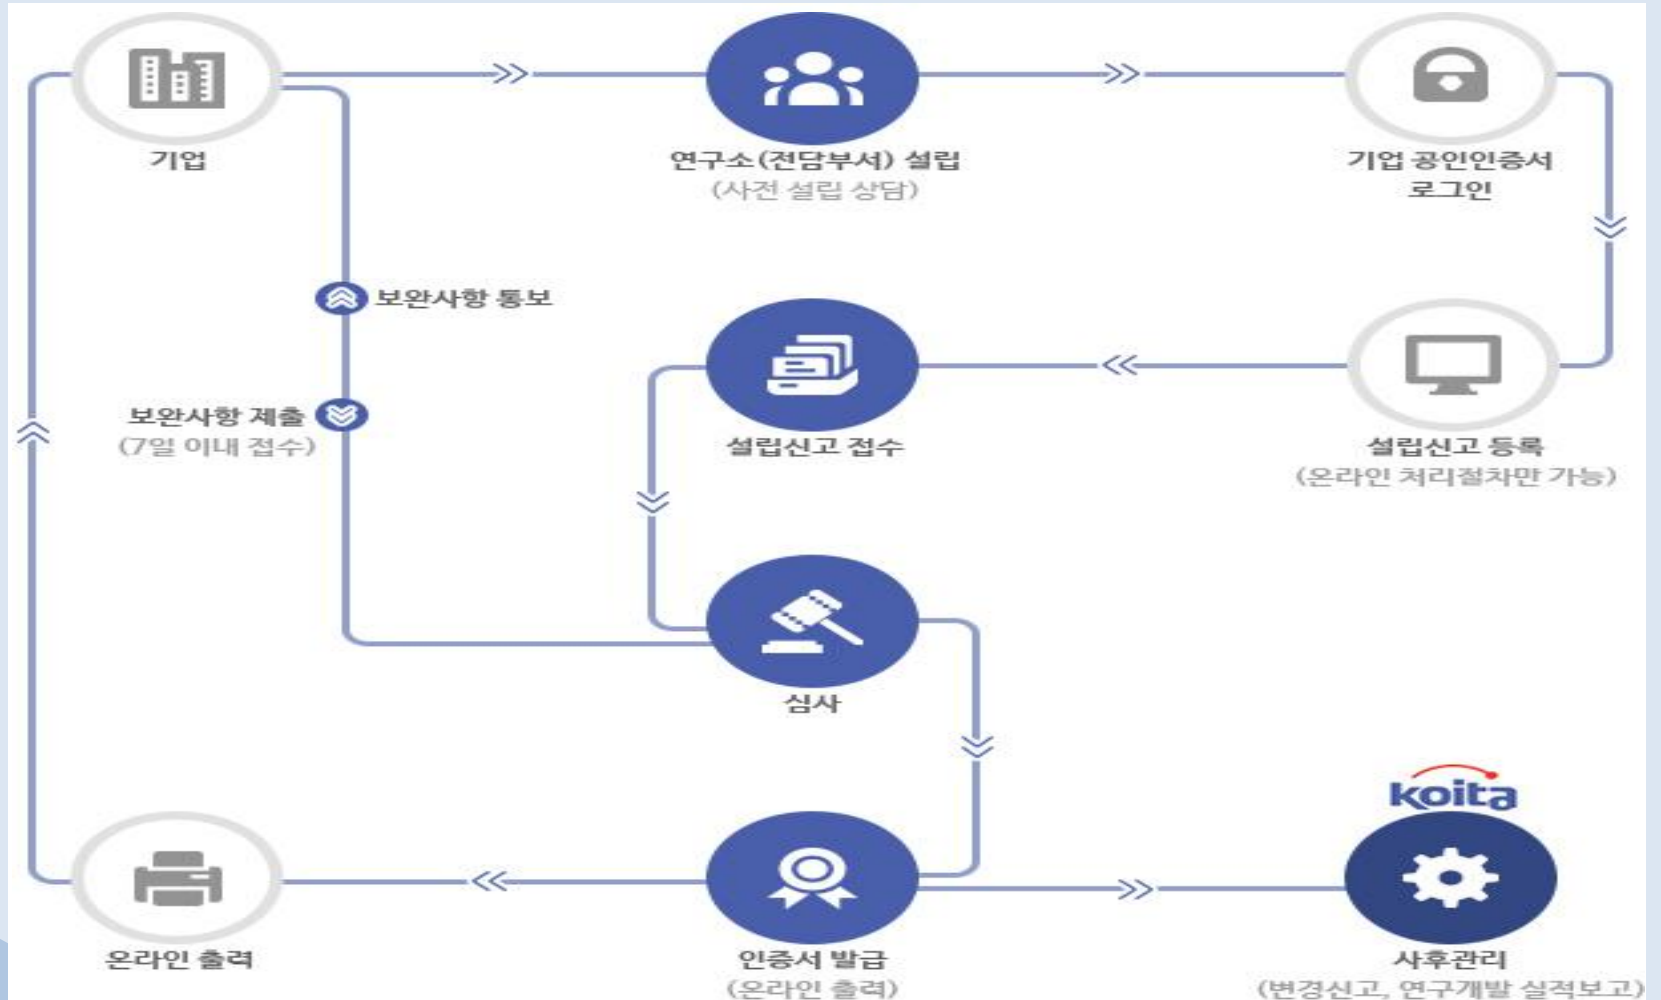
기업

연구소(전담부서) 설립
(사전 설립 상담)

기업 공인인증서
로그인

보완사항 통보

보완사항 제출
(7일 이내 접수)

설립신고 접수

설립신고 등록
(온라인 처리절차만 가능)

심사

koita

온라인 출력

인증서 발급
(온라인 출력)

사후관리
(변경신고, 연구개발 실적보고)